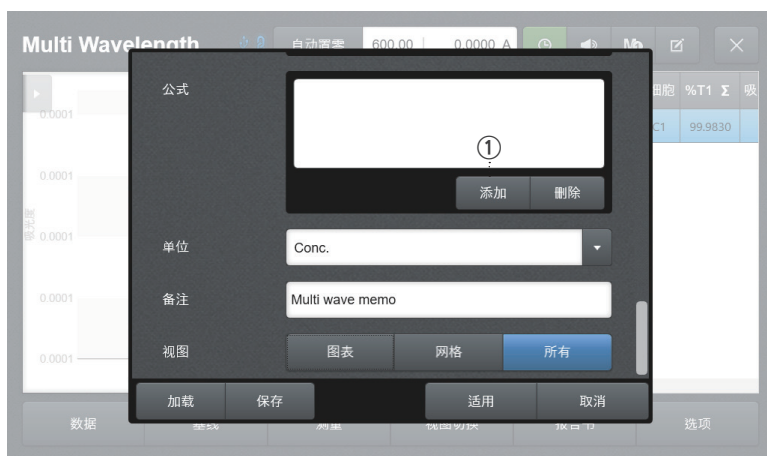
Multi Wavelength
自动置零
600.00
0.0000 A
Mb
0.0001
0.0001
吸光度
0.0001
0.0001
0.0001
细胞 %T1 Σ 吸
C1 99.9830
公式
①
添加
删除
单位
Conc.
备注
Multi wave memo
视图
图表
网格
所有
加载
保存
适用
取消
数据
基线
测量
视图切换
报告书
选项